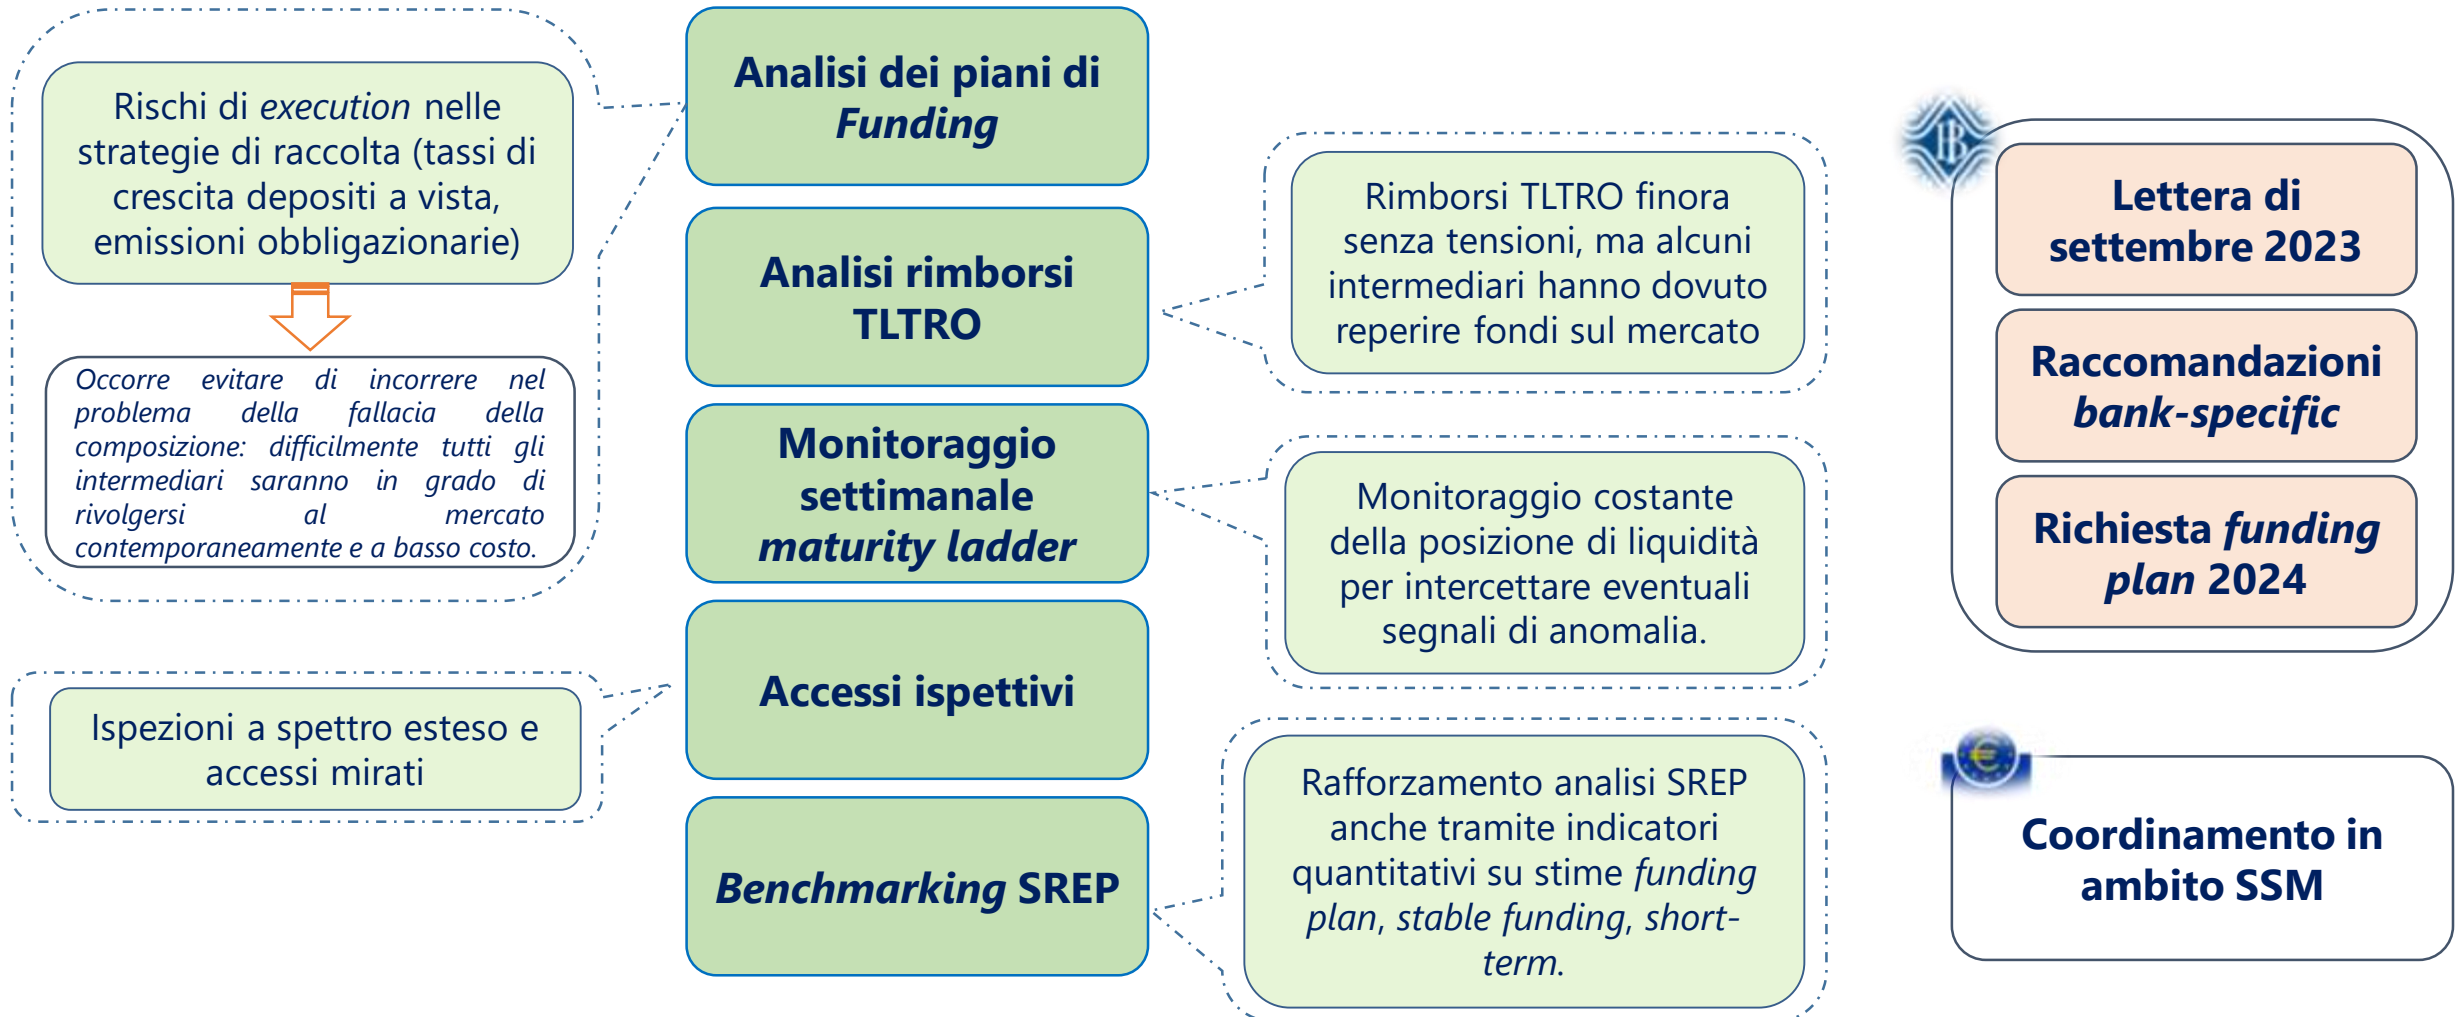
Rischi di *execution* nelle strategie di raccolta (tassi di crescita depositi a vista, emissioni obbligazionarie)

*Occorre evitare di incorrere nel problema della fallacia della composizione: difficilmente tutti gli intermediari saranno in grado di rivolgersi al mercato contemporaneamente e a basso costo.*

Ispezioni a spettro esteso e accessi mirati

Analisi dei piani di *Funding*

Analisi rimborsi TLTRO

Monitoraggio settimanale *maturity ladder*

Accessi ispettivi

*Benchmarking* SREP

Rimborsi TLTRO finora senza tensioni, ma alcuni intermediari hanno dovuto reperire fondi sul mercato

Monitoraggio costante della posizione di liquidità per intercettare eventuali segnali di anomalia.

Rafforzamento analisi SREP anche tramite indicatori quantitativi su stime *funding plan*, *stable funding*, *short-term*.

Lettera di settembre 2023

Raccomandazioni *bank-specific*

Richiesta *funding plan* 2024

Coordinamento in ambito SSM